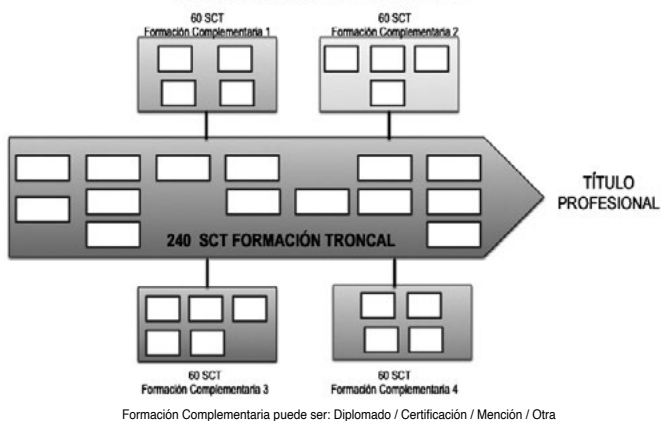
60 SCT
Formación Complementaria 1

60 SCT
Formación Complementaria 2

240 SCT FORMACIÓN TRONCAL

TÍTULO
PROFESIONAL

60 SCT
Formación Complementaria 3

60 SCT
Formación Complementaria 4

Formación Complementaria puede ser: Diplomado / Certificación / Mención / Otra